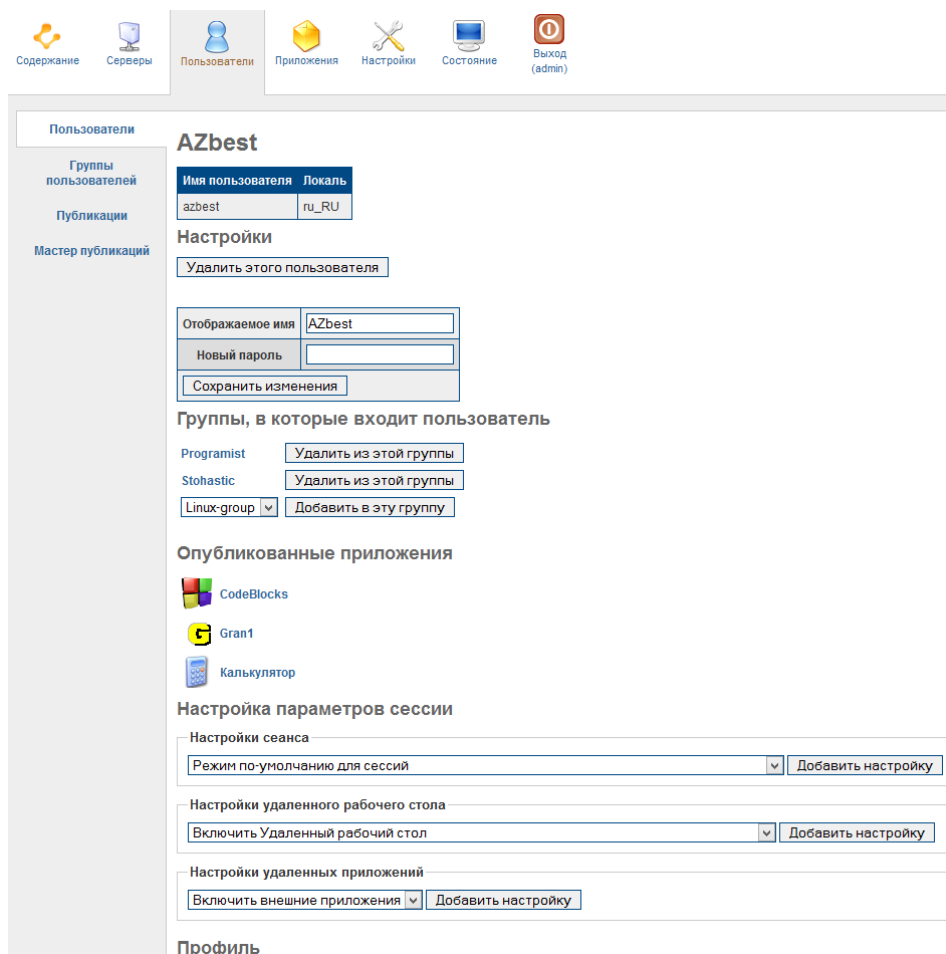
Содержание Серверы Пользователи Приложения Настройки Состояние Выход (admin)

Пользователи

Группы пользователей

Публикации

Мастер публикаций

AZbest

| Имя пользователя | Локаль |
|---|---|
| azbest | ru_RU |

Настройки

Удалить этого пользователя

| Отображаемое имя | AZbest |
|---|---|
| Новый пароль | |
| Сохранить изменения | |

Группы, в которые входит пользователь

Programist Удалить из этой группы

Stohastic Удалить из этой группы

Linux-group Добавить в эту группу

Опубликованные приложения

CodeBlocks

Gran1

Калькулятор

Настройка параметров сессии

Настройки сеанса

Режим по-умолчанию для сессий Добавить настройку

Настройки удаленного рабочего стола

Включить Удаленный рабочий стол Добавить настройку

Настройки удаленных приложений

Включить внешние приложения Добавить настройку

Профиль